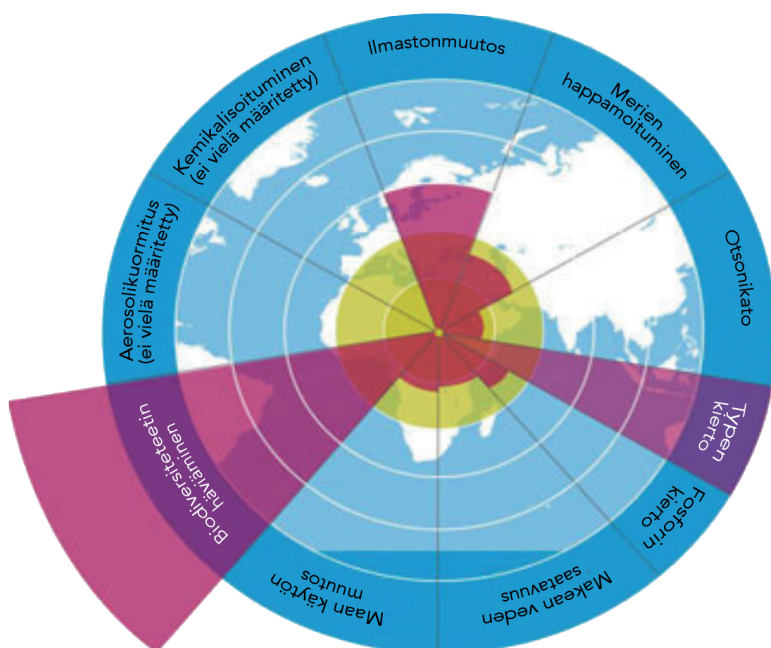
Ilmastonmuutos

Merien happamoituminen

Otsonikato

Typen kierto

Fosforin kierto

Makean veden saatavuus

Maan käytön muutos

Biodiversiteetin häviäminen

Aerosolikuormitus (ei vielä määritetty)

Kemikalisoituminen (ei vielä määritetty)